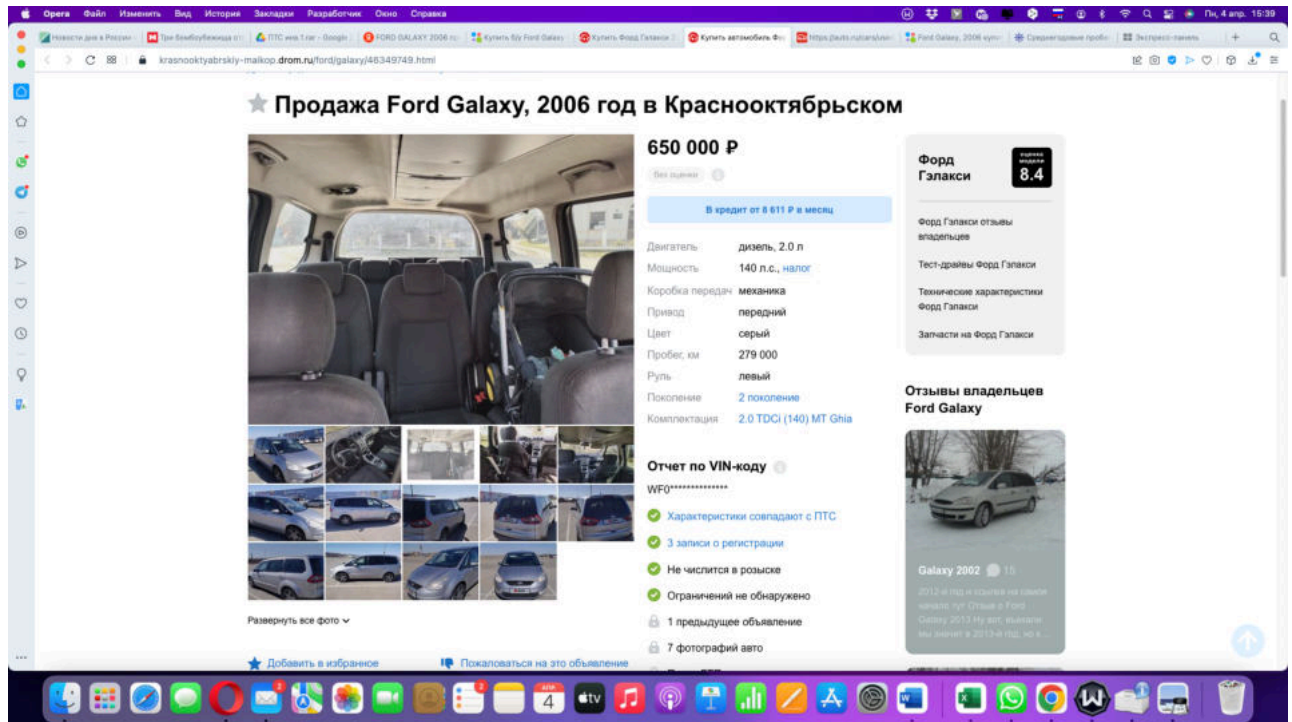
Opera Файл Изменить Вид История Закладки Разработчик Окно Справка

Пн, 4 апр. 15:39

Новости дня в России | Три бомбоубежища | ПТС инв.1 | FORD GALAXY 2006 | Купить б/у Ford Galaxy | Купить Форд Галакси | Купить автомобиль Фо | https://auto.ru/cars/used | Ford Galaxy, 2006 купи | Среднегодовые пробе | Экспресс-панель

krasnooktyabrskiy-maikop.drom.ru/ford/galaxy/46349749.html

Продажа Ford Galaxy, 2006 год в Краснооктябрьском

650 000 ₽

Без оценки

В кредит от 8 611 ₽ в месяц

| | |
|---|---|
| Двигатель | дизель, 2.0 л |
| Мощность | 140 л.с., налог |
| Коробка передач | механика |
| Привод | передний |
| Цвет | серый |
| Пробег, км | 279 000 |
| Руль | левый |
| Поколение | 2 поколение |
| Комплектация | 2.0 TDCi (140) MT Ghia |

Отчет по VIN-коду

WF0**************

Характеристики совпадают с ПТС

3 записи о регистрации

Не числится в розыске

Ограничений не обнаружено

1 предыдущее объявление

7 фотографий авто

Развернуть все фото

Добавить в избранное

Пожаловаться на это объявление

Форд Гэлакси

оценка модели 8.4

Форд Гэлакси отзывы владельцев

Тест-драйвы Форд Гэлакси

Технические характеристики Форд Гэлакси

Запчасти на Форд Гэлакси

Отзывы владельцев Ford Galaxy

Galaxy 2002 15

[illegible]